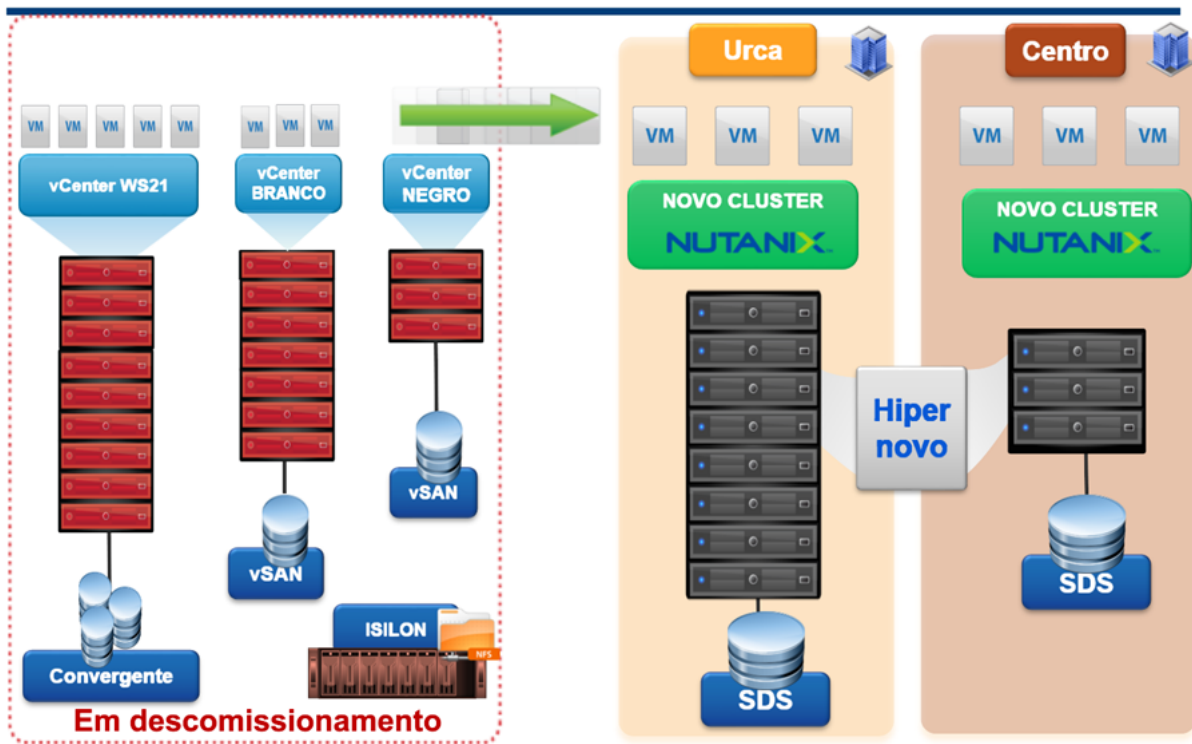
VM VM VM VM VM
vCenter WS21

VM VM VM
vCenter BRANCO

vCenter NEGRO

vSAN

vSAN

ISILON

NFS

Convergente

Em descomissionamento

Urca

VM VM VM

NOVO CLUSTER
NUTANIX

SDS

Hiper novo

Centro

VM VM VM

NOVO CLUSTER
NUTANIX

SDS